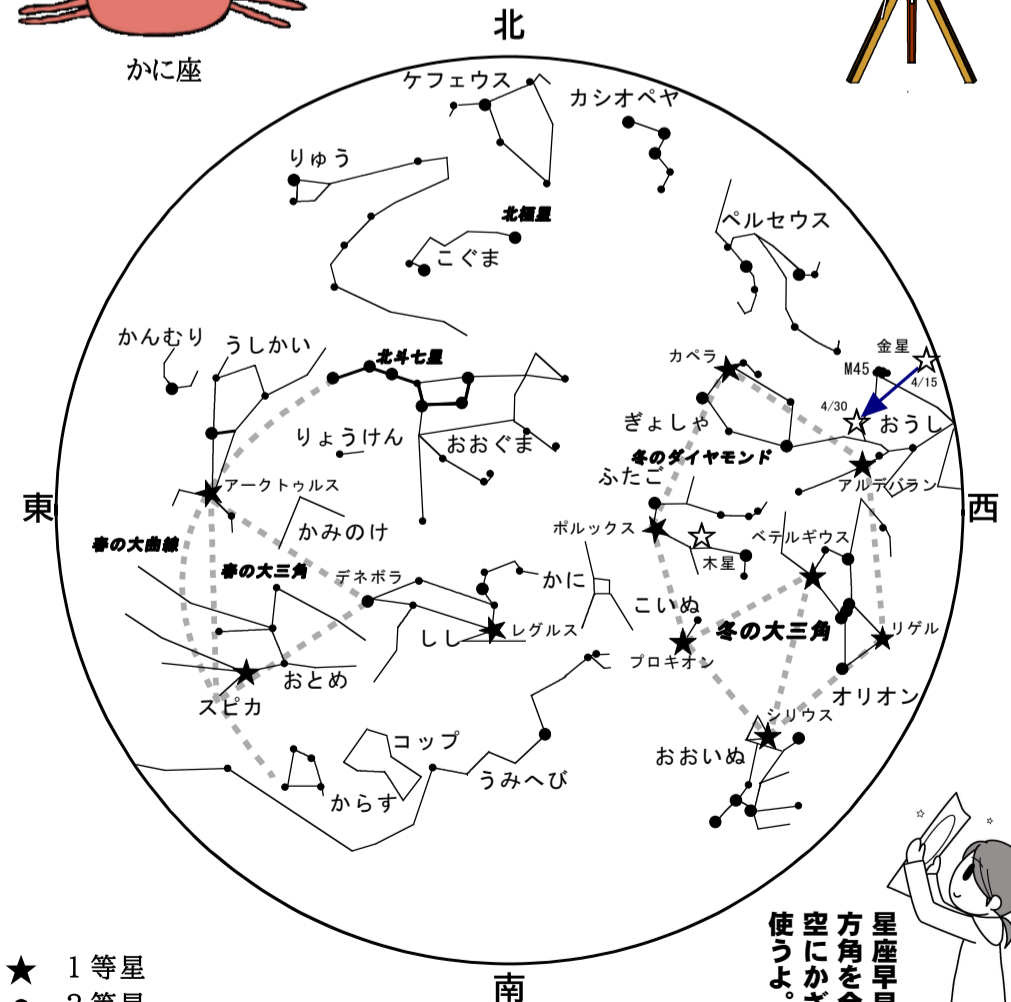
かに座

北

ケフェウス

カシオペヤ

りゅう

北極星

こぐま

ペルセウス

かんむり

うしかい

北斗七星

カペラ

金星

M45

4/15

4/30

おうし

りょうけん

おおぐま

ぎょしゃ

冬のダイヤモンド

ふたご

アルデバラン

東

アークトゥルス

西

かみのけ

ポルックス

木星

ベテルギウス

春の大曲線

春の大三角

デネボラ

かに

こいぬ

しし

レグルス

冬の大三角

リゲル

プロキオン

おとめ

スピカ

オリオン

シリウス

コップ

おおいぬ

うみへび

からす

★ 1等星

● 2等星

南

星座早見
方角を合
空にかざ
使うよ。